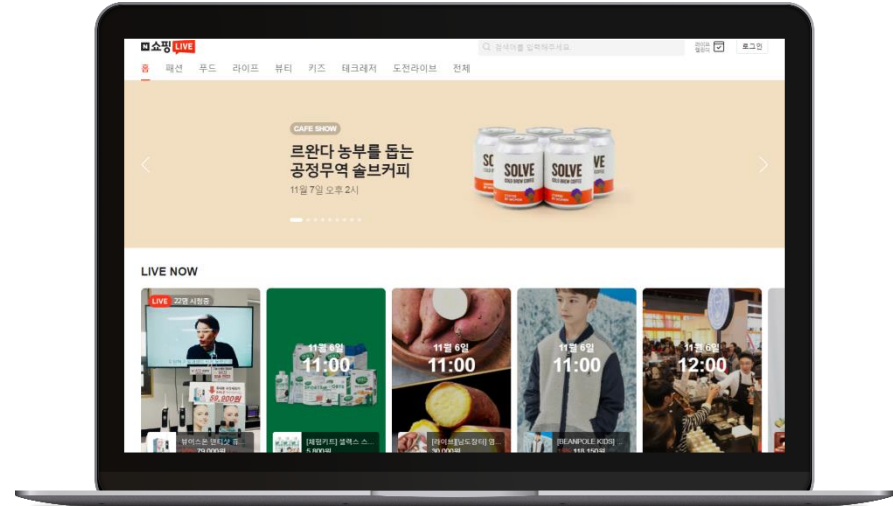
N 쇼핑 LIVE

검색어를 입력해주세요

로그인

홈 패션 푸드 라이프 뷰티 키즈 테크레저 도전라이브 전체

CAFE SHOW

르완다 농부를 돕는 공정무역 솔브커피

11월 7일 오후 2시

SOLVE SOLVE SOLVE

LIVE NOW

LIVE 22명 시청중

59,000원

다이슨 핸디앤 ...
79,000원

11월 6일 11:00

[체험키트] 셀렉스 스...
5,800원

11월 6일 11:00

[라이브][남도장터] 명...
30,000원

11월 6일 11:00

[BEANPOLE KIDS] ...
115,150원

11월 6일 12:00